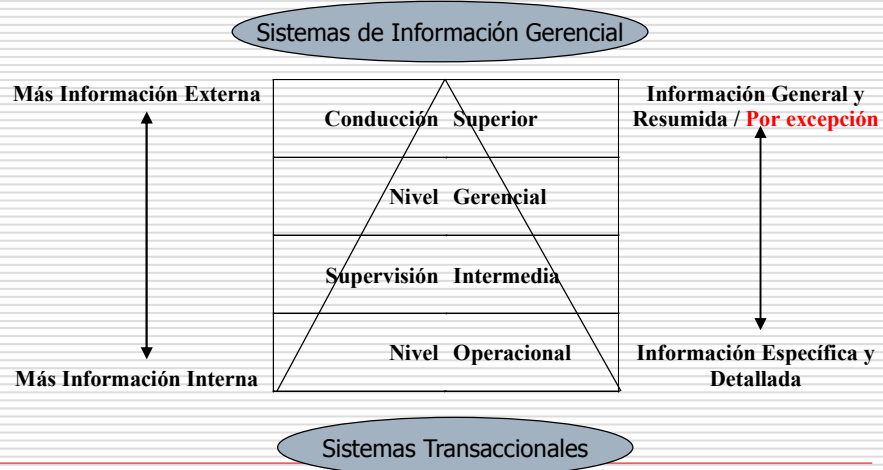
Sistemas de Información Gerencial

Más Información Externa

Más Información Interna

Conducción Superior

Nivel Gerencial

Supervisión Intermedia

Nivel Operacional

Información General y Resumida / Por excepción

Información Específica y Detallada

Sistemas Transaccionales